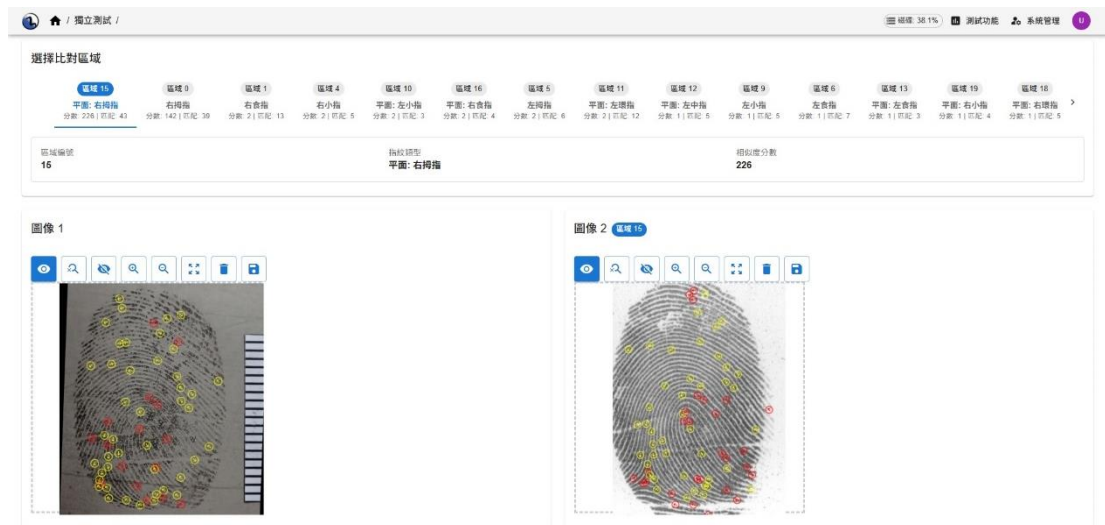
/ 獨立測試 /

磁碟 38.1%　測試功能　系統管理　U

選擇比對區域

| 區域 15 | 區域 0 | 區域 1 | 區域 4 | 區域 10 | 區域 16 | 區域 5 | 區域 11 | 區域 12 | 區域 9 | 區域 6 | 區域 13 | 區域 19 | 區域 18 |
|---|---|---|---|---|---|---|---|---|---|---|---|---|---|
| 平面: 右拇指 | 右拇指 | 右食指 | 右小指 | 平面: 左小指 | 平面: 右食指 | 左拇指 | 平面: 左環指 | 平面: 左中指 | 左小指 | 左食指 | 平面: 左食指 | 平面: 右小指 | 平面: 右環指 |
| 分數: 226 \| 匹配: 43 | 分數: 142 \| 匹配: 38 | 分數: 2 \| 匹配: 13 | 分數: 2 \| 匹配: 5 | 分數: 2 \| 匹配: 3 | 分數: 2 \| 匹配: 4 | 分數: 2 \| 匹配: 6 | 分數: 2 \| 匹配: 12 | 分數: 1 \| 匹配: 5 | 分數: 1 \| 匹配: 5 | 分數: 1 \| 匹配: 7 | 分數: 1 \| 匹配: 3 | 分數: 1 \| 匹配: 4 | 分數: 1 \| 匹配: 5 |

| 區域編號 | 指紋類型 | 相似度分數 |
|---|---|---|
| 15 | 平面: 右拇指 | 226 |

圖像 1

圖像 2 區域 15